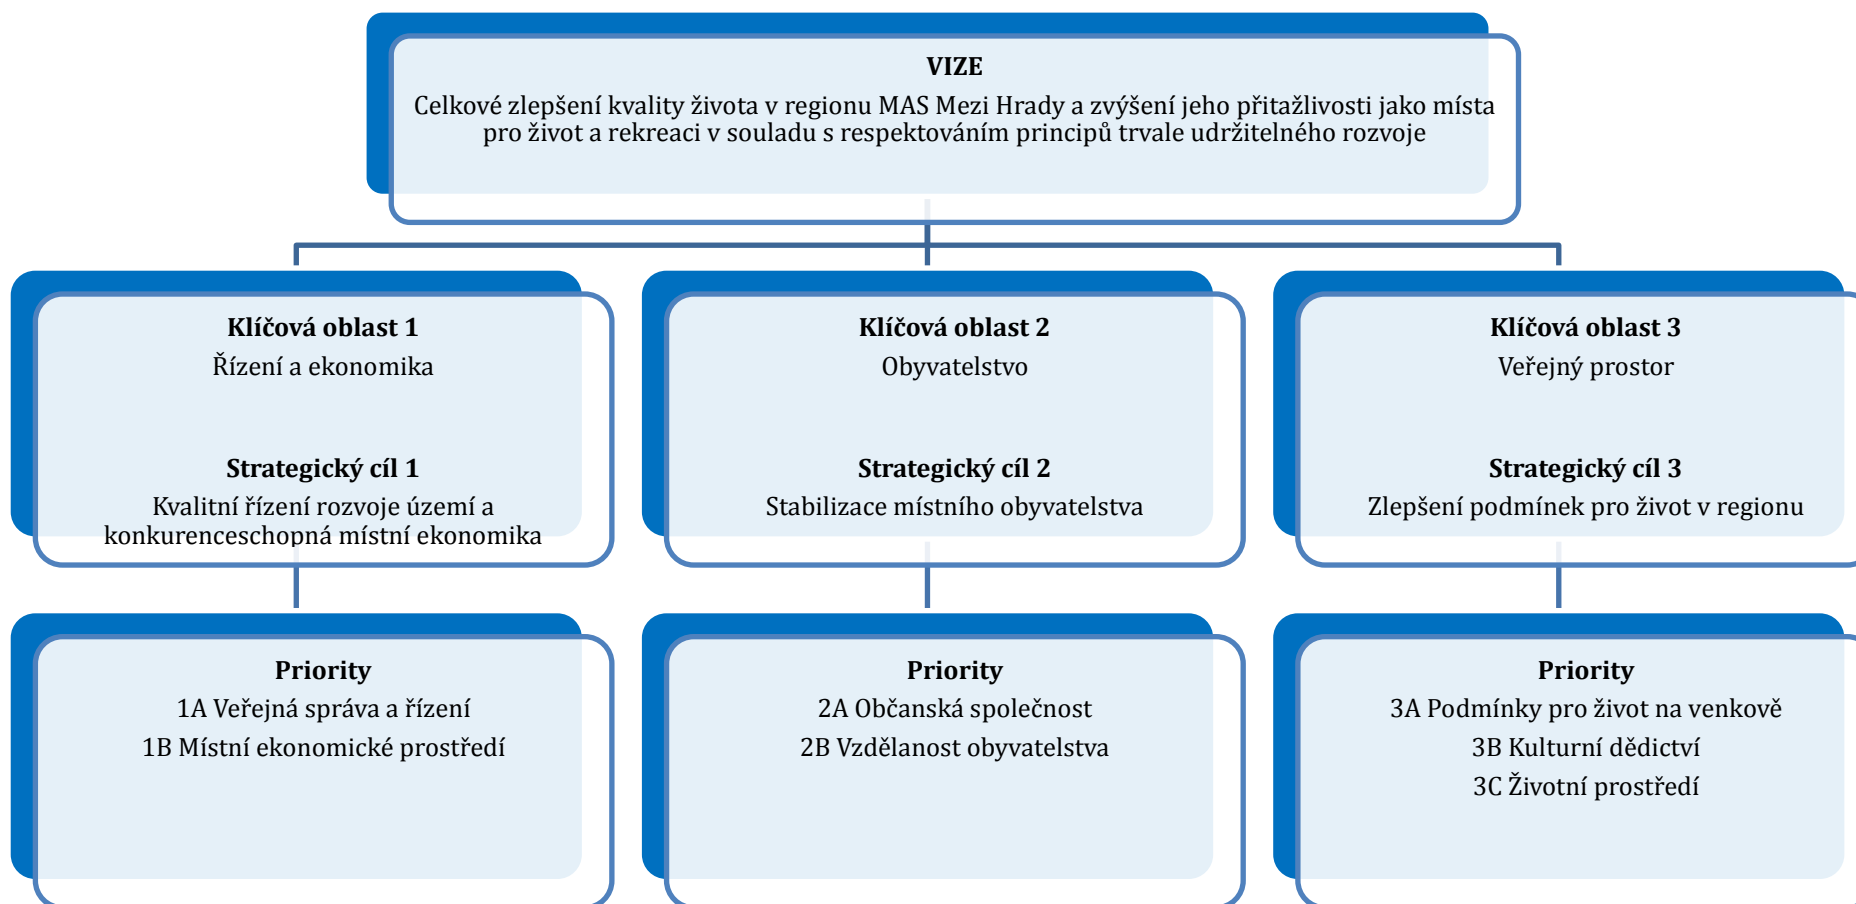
VIZE

Celkové zlepšení kvality života v regionu MAS Mezi Hrady a zvýšení jeho přitažlivosti jako místa pro život a rekreaci v souladu s respektováním principů trvale udržitelného rozvoje

Klíčová oblast 1

Řízení a ekonomika

Strategický cíl 1

Kvalitní řízení rozvoje území a konkurenceschopná místní ekonomika

Klíčová oblast 2

Obyvatelstvo

Strategický cíl 2

Stabilizace místního obyvatelstva

Klíčová oblast 3

Veřejný prostor

Strategický cíl 3

Zlepšení podmínek pro život v regionu

Priority

1A Veřejná správa a řízení

1B Místní ekonomické prostředí

Priority

2A Občanská společnost

2B Vzdělanost obyvatelstva

Priority

3A Podmínky pro život na venkově

3B Kulturní dědictví

3C Životní prostředí